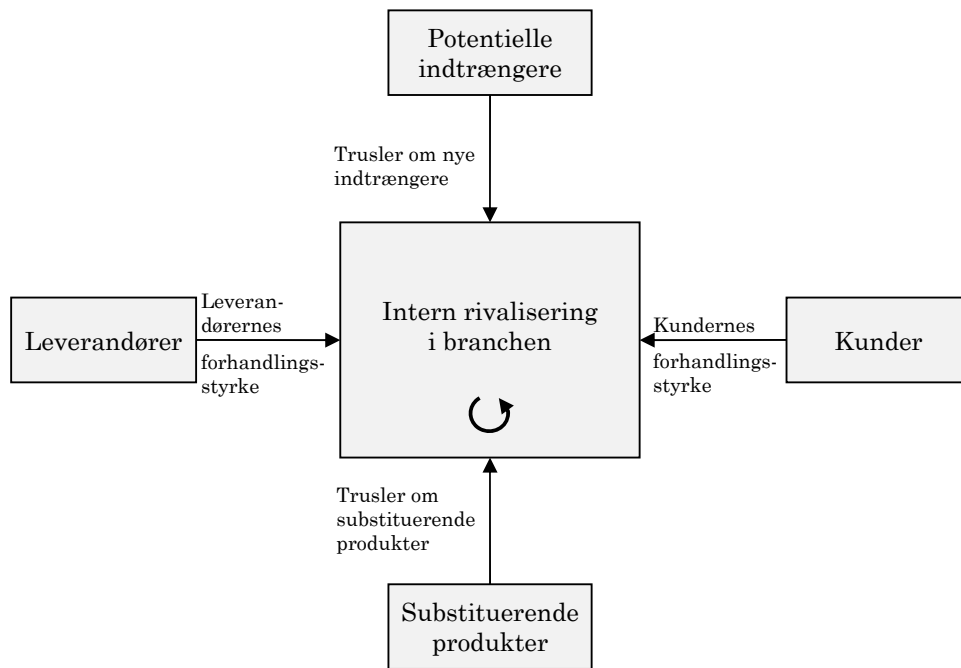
Potentielle indtrængere

Trusler om nye indtrængere

Leverandører

Leverandørernes forhandlingsstyrke

Intern rivalisering i branchen

Kundernes forhandlingsstyrke

Kunder

Trusler om substituerende produkter

Substituerende produkter